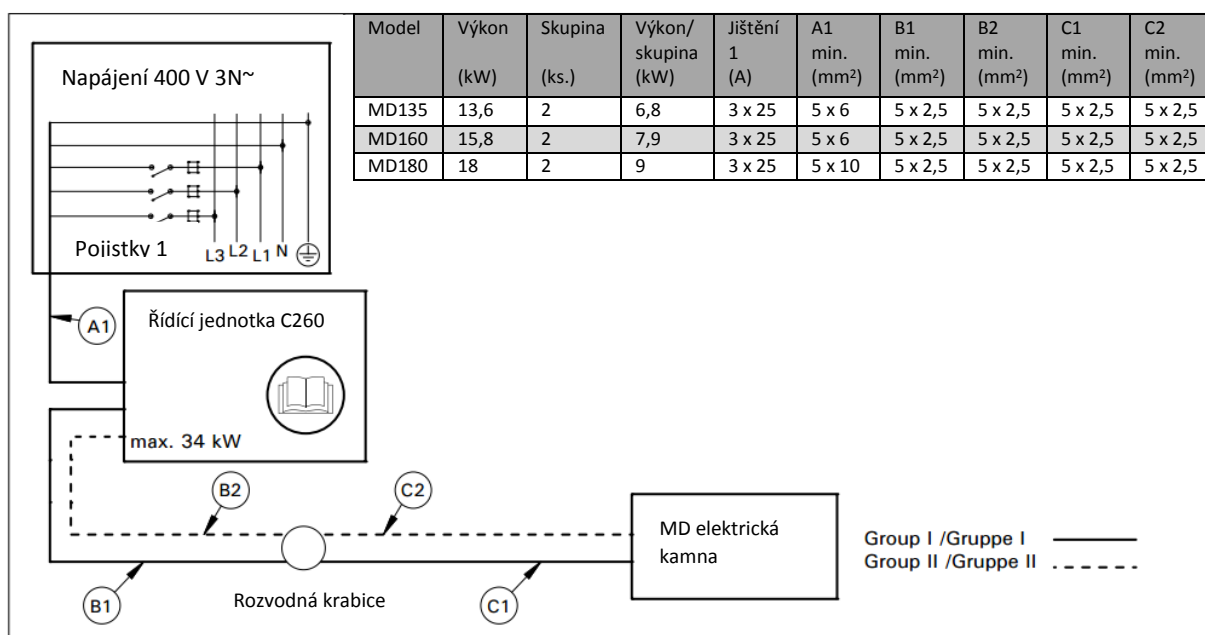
Napájení 400 V 3N~

| Model | Výkon (kW) | Skupina (ks.) | Výkon/ skupina (kW) | Jištění 1 (A) | A1 min. (mm²) | B1 min. (mm²) | B2 min. (mm²) | C1 min. (mm²) | C2 min. (mm²) |
|---|---|---|---|---|---|---|---|---|---|
| MD135 | 13,6 | 2 | 6,8 | 3 x 25 | 5 x 6 | 5 x 2,5 | 5 x 2,5 | 5 x 2,5 | 5 x 2,5 |
| MD160 | 15,8 | 2 | 7,9 | 3 x 25 | 5 x 6 | 5 x 2,5 | 5 x 2,5 | 5 x 2,5 | 5 x 2,5 |
| MD180 | 18 | 2 | 9 | 3 x 25 | 5 x 10 | 5 x 2,5 | 5 x 2,5 | 5 x 2,5 | 5 x 2,5 |

Pojistky 1 L3 L2 L1 N

A1

Řídící jednotka C260

max. 34 kW

B2

C2

MD elektrická kamna

Group I /Gruppe I
Group II /Gruppe II

B1

Rozvodná krabice

C1